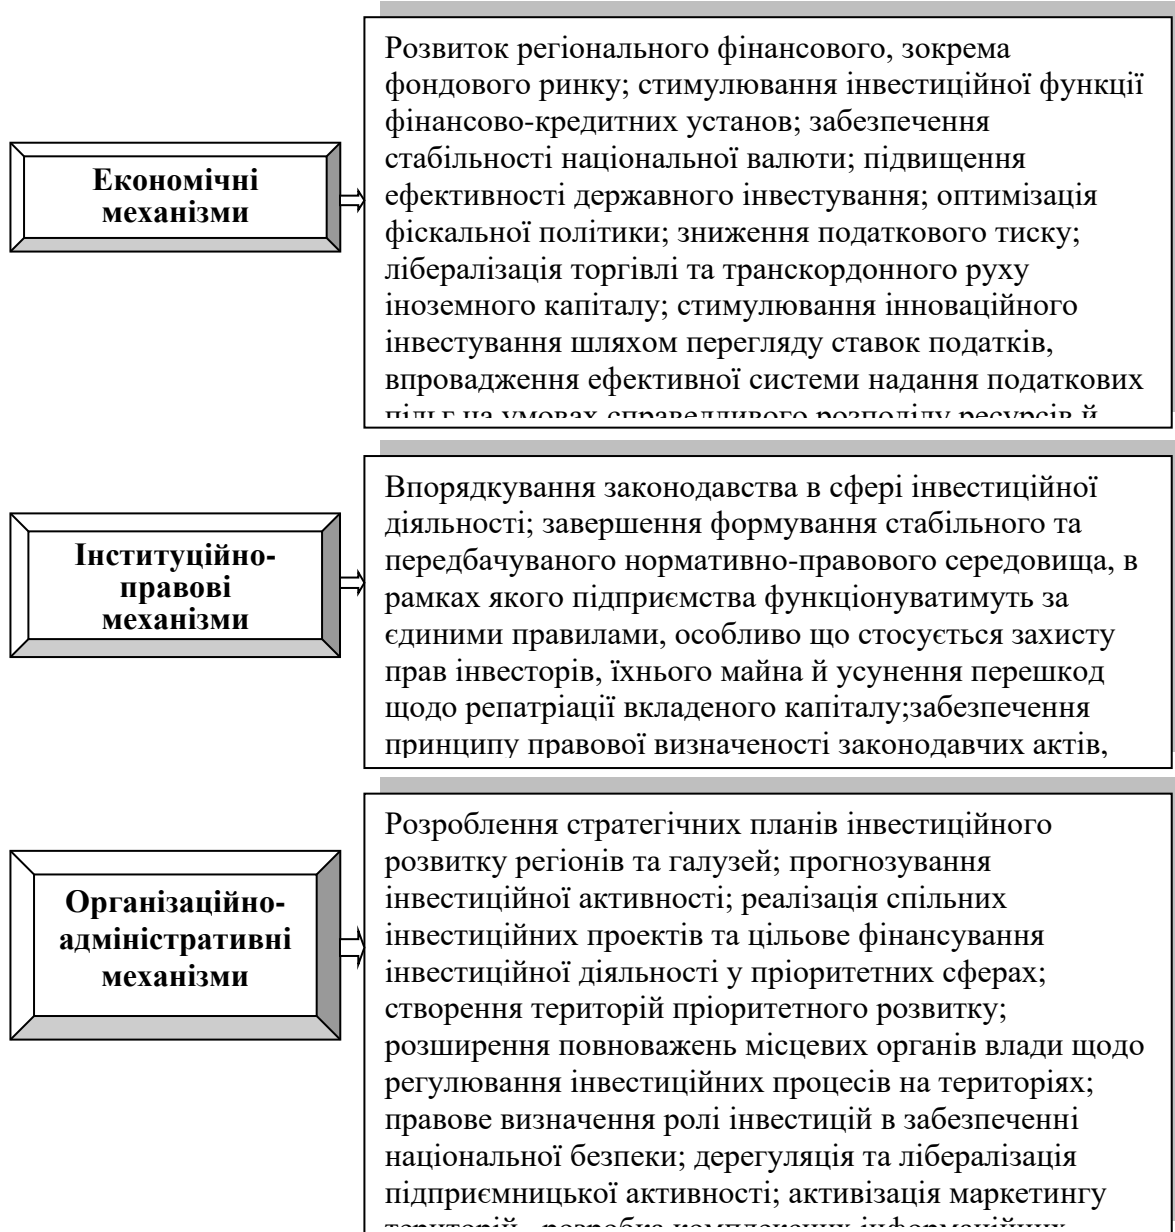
Економічні механізми

Розвиток регіонального фінансового, зокрема фондового ринку; стимулювання інвестиційної функції фінансово-кредитних установ; забезпечення стабільності національної валюти; підвищення ефективності державного інвестування; оптимізація фіскальної політики; зниження податкового тиску; лібералізація торгівлі та транскордонного руху іноземного капіталу; стимулювання інноваційного інвестування шляхом перегляду ставок податків, впровадження ефективної системи надання податкових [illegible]

Інституційно-правові механізми

Впорядкування законодавства в сфері інвестиційної діяльності; завершення формування стабільного та передбачуваного нормативно-правового середовища, в рамках якого підприємства функціонуватимуть за єдиними правилами, особливо що стосується захисту прав інвесторів, їхнього майна й усунення перешкод щодо репатріації вкладеного капіталу;забезпечення принципу правової визначеності законодавчих актів,

Організаційно-адміністративні механізми

Розроблення стратегічних планів інвестиційного розвитку регіонів та галузей; прогнозування інвестиційної активності; реалізація спільних інвестиційних проектів та цільове фінансування інвестиційної діяльності у пріоритетних сферах; створення територій пріоритетного розвитку; розширення повноважень місцевих органів влади щодо регулювання інвестиційних процесів на територіях; правове визначення ролі інвестицій в забезпеченні національної безпеки; дерегуляція та лібералізація підприємницької активності; активізація маркетингу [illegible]